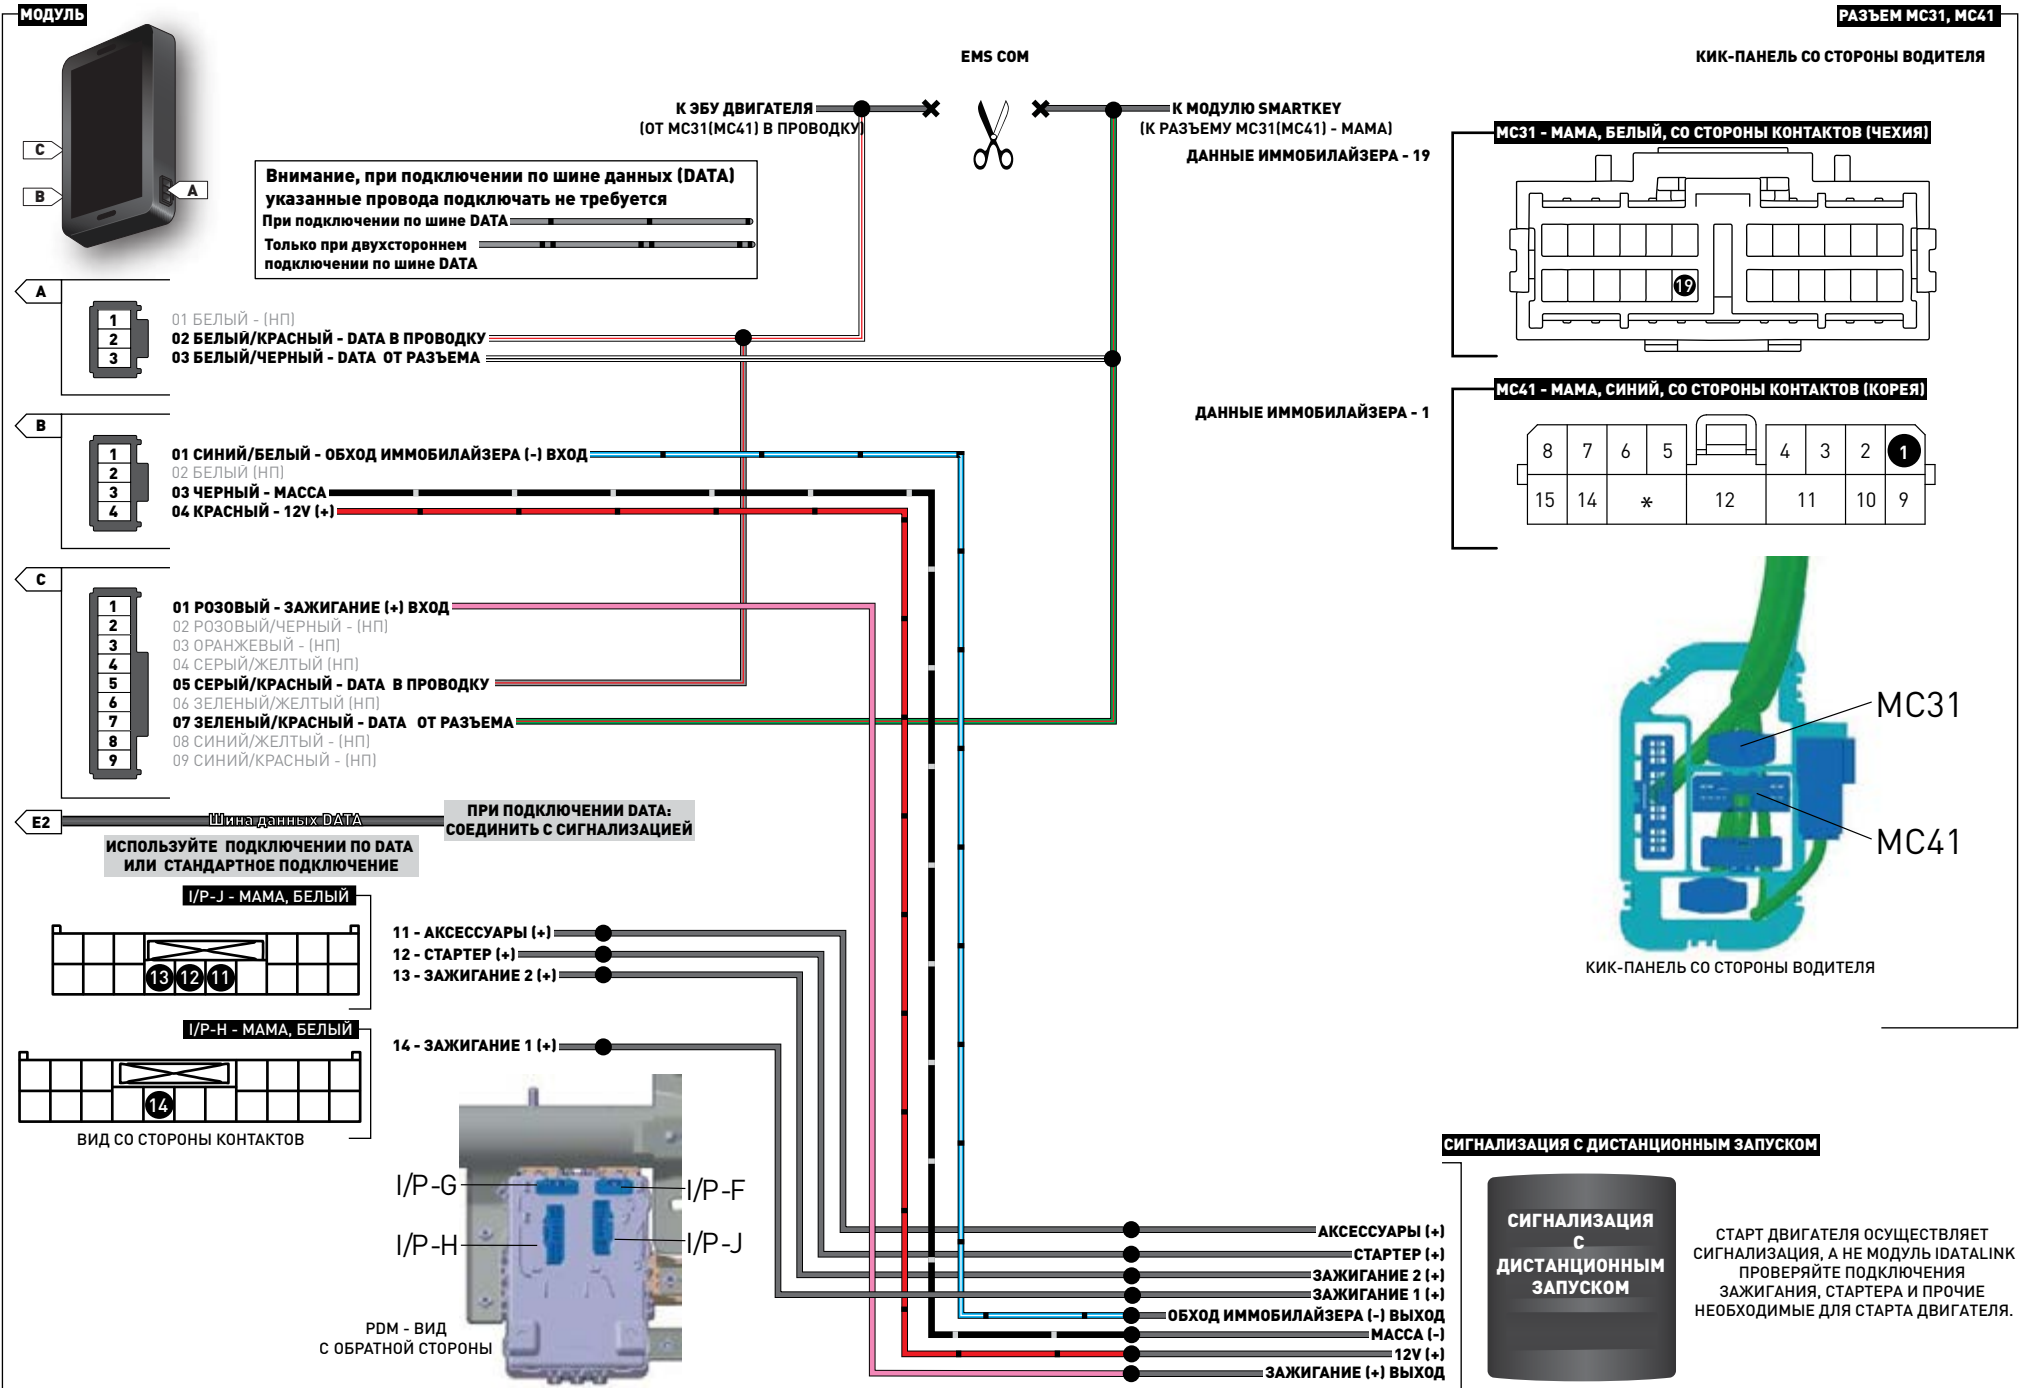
МОДУЛЬ

C
B
A

EMS COM

К ЭБУ ДВИГАТЕЛЯ
(ОТ MC31(MC41) В ПРОВОДКУ)

К МОДУЛЮ SMARTKEY
(К РАЗЪЕМУ MC31(MC41) - МАМА)

ДАННЫЕ ИММОБИЛАЙЗЕРА - 19

РАЗЪЕМ MC31, MC41

КИК-ПАНЕЛЬ СО СТОРОНЫ ВОДИТЕЛЯ

MC31 - МАМА, БЕЛЫЙ, СО СТОРОНЫ КОНТАКТОВ (ЧЕХИЯ)

19

Внимание, при подключении по шине данных (DATA) указанные провода подключать не требуется
При подключении по шине DATA
Только при двухстороннем подключении по шине DATA

A
1
2
3
01 БЕЛЫЙ - (НП)
02 БЕЛЫЙ/КРАСНЫЙ - DATA В ПРОВОДКУ
03 БЕЛЫЙ/ЧЕРНЫЙ - DATA ОТ РАЗЪЕМА

MC41 - МАМА, СИНИЙ, СО СТОРОНЫ КОНТАКТОВ (КОРЕЯ)

ДАННЫЕ ИММОБИЛАЙЗЕРА - 1

| 8 | 7 | 6 | 5 | | 4 | 3 | 2 | 1 |
|---|---|---|---|---|---|---|---|---|
| 15 | 14 | * | | 12 | 11 | | 10 | 9 |

B
1
2
3
4
01 СИНИЙ/БЕЛЫЙ - ОБХОД ИММОБИЛАЙЗЕРА (-) ВХОД
02 БЕЛЫЙ (НП)
03 ЧЕРНЫЙ - МАССА
04 КРАСНЫЙ - 12V (+)

C
1
2
3
4
5
6
7
8
9
01 РОЗОВЫЙ - ЗАЖИГАНИЕ (+) ВХОД
02 РОЗОВЫЙ/ЧЕРНЫЙ - (НП)
03 ОРАНЖЕВЫЙ - (НП)
04 СЕРЫЙ/ЖЕЛТЫЙ (НП)
05 СЕРЫЙ/КРАСНЫЙ - DATA В ПРОВОДКУ
06 ЗЕЛЕНЫЙ/ЖЕЛТЫЙ (НП)
07 ЗЕЛЕНЫЙ/КРАСНЫЙ - DATA ОТ РАЗЪЕМА
08 СИНИЙ/ЖЕЛТЫЙ - (НП)
09 СИНИЙ/КРАСНЫЙ - (НП)

MC31
MC41

E2
Шина данных DATA
ПРИ ПОДКЛЮЧЕНИИ DATA: СОЕДИНИТЬ С СИГНАЛИЗАЦИЕЙ
ИСПОЛЬЗУЙТЕ ПОДКЛЮЧЕНИИ ПО DATA ИЛИ СТАНДАРТНОЕ ПОДКЛЮЧЕНИЕ

КИК-ПАНЕЛЬ СО СТОРОНЫ ВОДИТЕЛЯ

I/P-J - МАМА, БЕЛЫЙ
13 12 11
11 - АКСЕССУАРЫ (+)
12 - СТАРТЕР (+)
13 - ЗАЖИГАНИЕ 2 (+)

I/P-H - МАМА, БЕЛЫЙ
14
14 - ЗАЖИГАНИЕ 1 (+)
ВИД СО СТОРОНЫ КОНТАКТОВ

I/P-G
I/P-F
I/P-H
I/P-J
PDM - ВИД С ОБРАТНОЙ СТОРОНЫ

СИГНАЛИЗАЦИЯ С ДИСТАНЦИОННЫМ ЗАПУСКОМ
АКСЕССУАРЫ (+)
СТАРТЕР (+)
ЗАЖИГАНИЕ 2 (+)
ЗАЖИГАНИЕ 1 (+)
ОБХОД ИММОБИЛАЙЗЕРА (-) ВЫХОД
МАССА (-)
12V (+)
ЗАЖИГАНИЕ (+) ВЫХОД

СИГНАЛИЗАЦИЯ С ДИСТАНЦИОННЫМ ЗАПУСКОМ

СТАРТ ДВИГАТЕЛЯ ОСУЩЕСТВЛЯЕТ СИГНАЛИЗАЦИЯ, А НЕ МОДУЛЬ IDATALINK ПРОВЕРЯЙТЕ ПОДКЛЮЧЕНИЯ ЗАЖИГАНИЯ, СТАРТЕРА И ПРОЧИЕ НЕОБХОДИМЫЕ ДЛЯ СТАРТА ДВИГАТЕЛЯ.